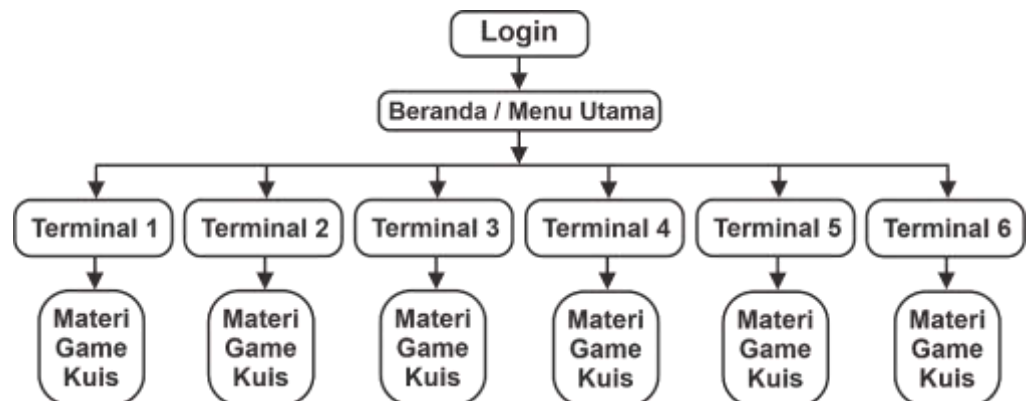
Login

Beranda / Menu Utama

Terminal 1

Terminal 2

Terminal 3

Terminal 4

Terminal 5

Terminal 6

Materi
Game
Kuis

Materi
Game
Kuis

Materi
Game
Kuis

Materi
Game
Kuis

Materi
Game
Kuis

Materi
Game
Kuis